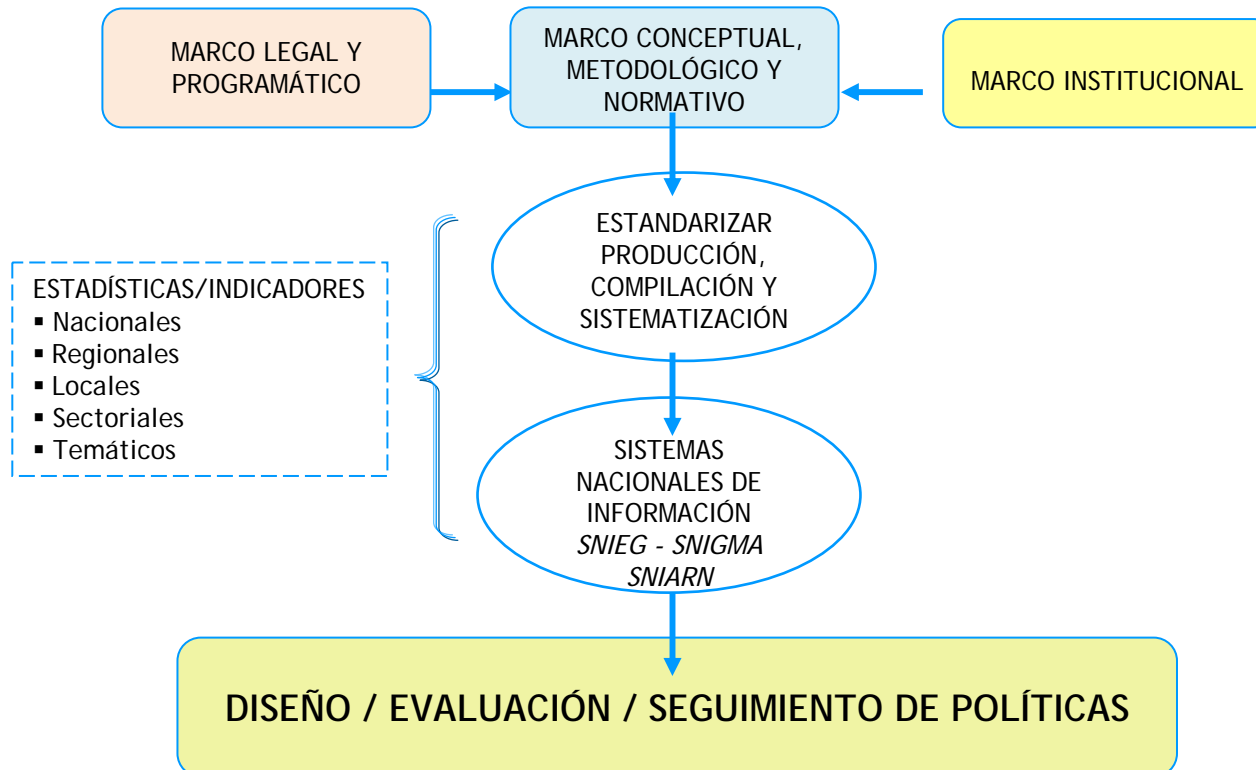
MARCO LEGAL Y PROGRAMÁTICO

MARCO CONCEPTUAL, METODOLÓGICO Y NORMATIVO

MARCO INSTITUCIONAL

ESTADÍSTICAS/INDICADORES
▪ Nacionales
▪ Regionales
▪ Locales
▪ Sectoriales
▪ Temáticos

ESTANDARIZAR PRODUCCIÓN, COMPILACIÓN Y SISTEMATIZACIÓN

SISTEMAS NACIONALES DE INFORMACIÓN
*SNIEG - SNIGMA*
*SNIARN*

DISEÑO / EVALUACIÓN / SEGUIMIENTO DE POLÍTICAS